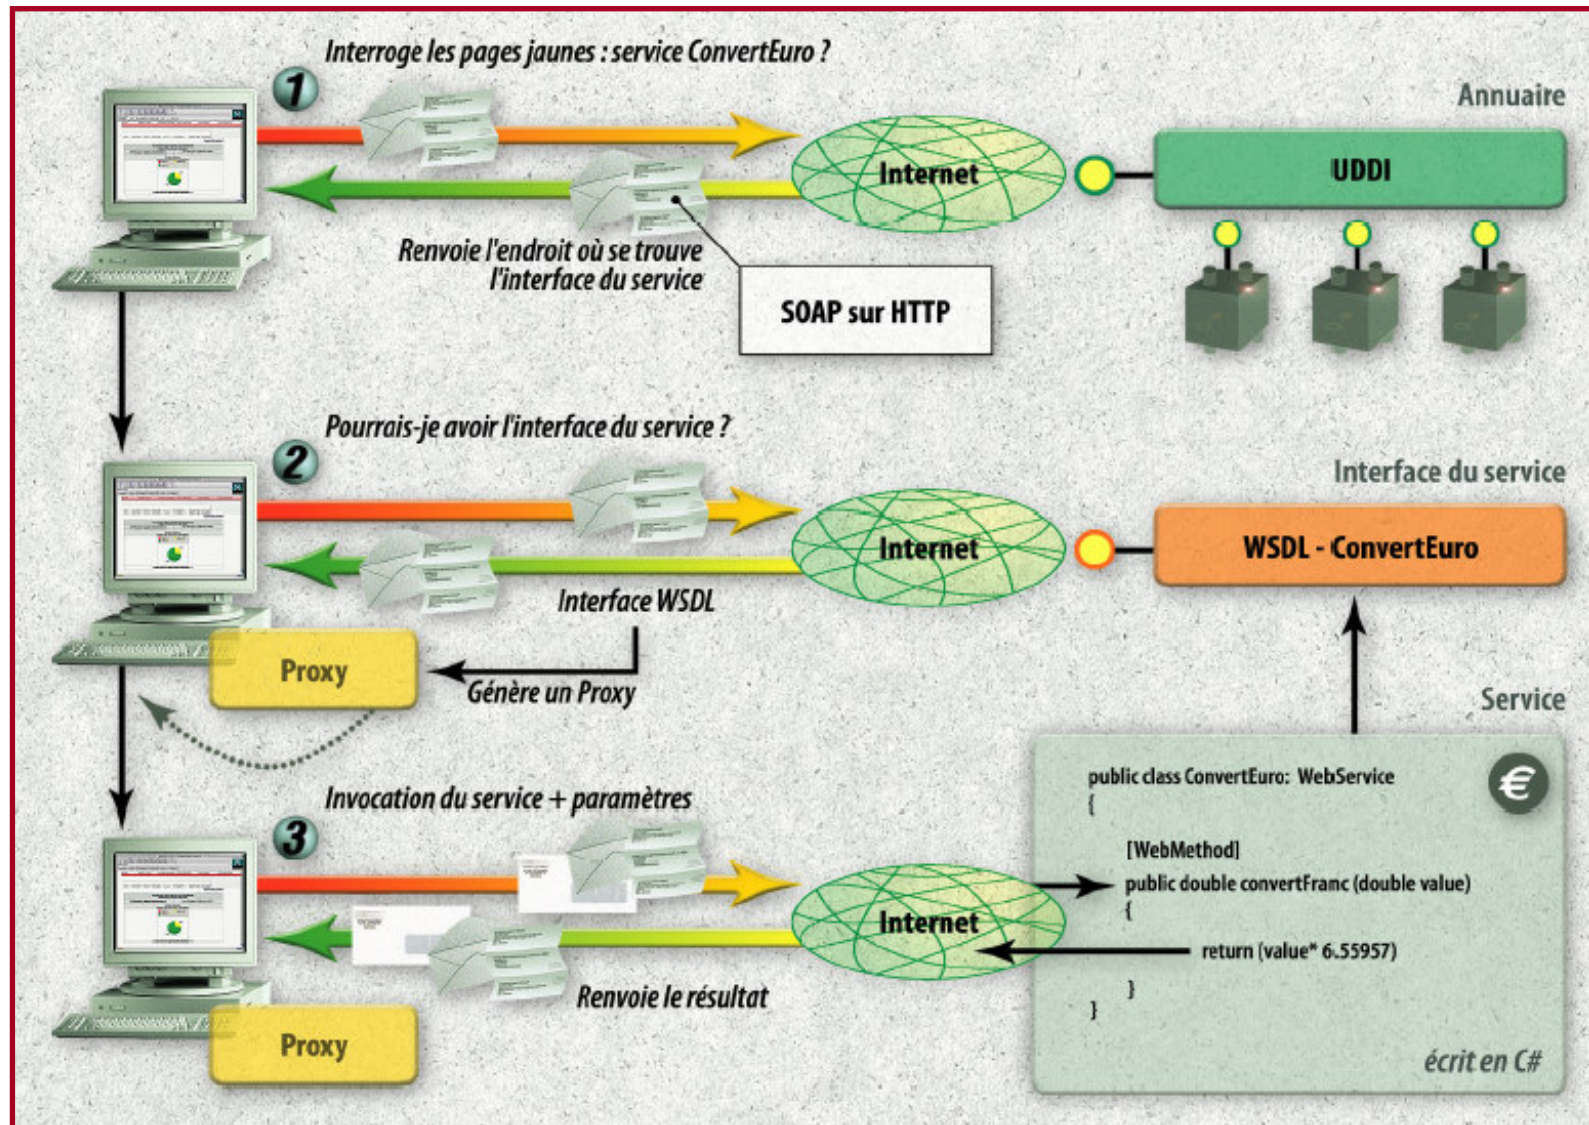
1

Interroge les pages jaunes : service ConvertEuro ?

Annuaire

Internet

UDDI

Renvoie l'endroit où se trouve l'interface du service

SOAP sur HTTP

2

Pourrais-je avoir l'interface du service ?

Interface du service

Internet

WSDL - ConvertEuro

Interface WSDL

Proxy

Génère un Proxy

Service

3

Invocation du service + paramètres

Internet

Renvoie le résultat

Proxy

public class ConvertEuro: WebService
{
[WebMethod]
public double convertFranc (double value)
{
return (value* 6.55957)
}
}

€

écrit en C#